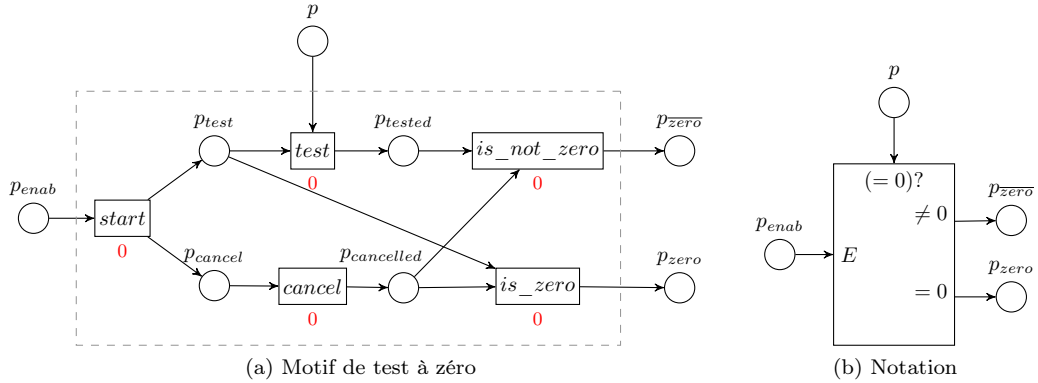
$p$

$p_{test}$ $p_{tested}$ $p_{\overline{zero}}$

$test$ $is\_not\_zero$

0 0

$p_{enab}$ $start$

0

$p_{cancel}$ $p_{cancelled}$ $p_{zero}$

$cancel$ $is\_zero$

0 0

(a) Motif de test à zéro

$p$

$(=0)?$

$p_{\overline{zero}}$

$\neq 0$

$p_{enab}$

$E$

$p_{zero}$

$= 0$

(b) Notation